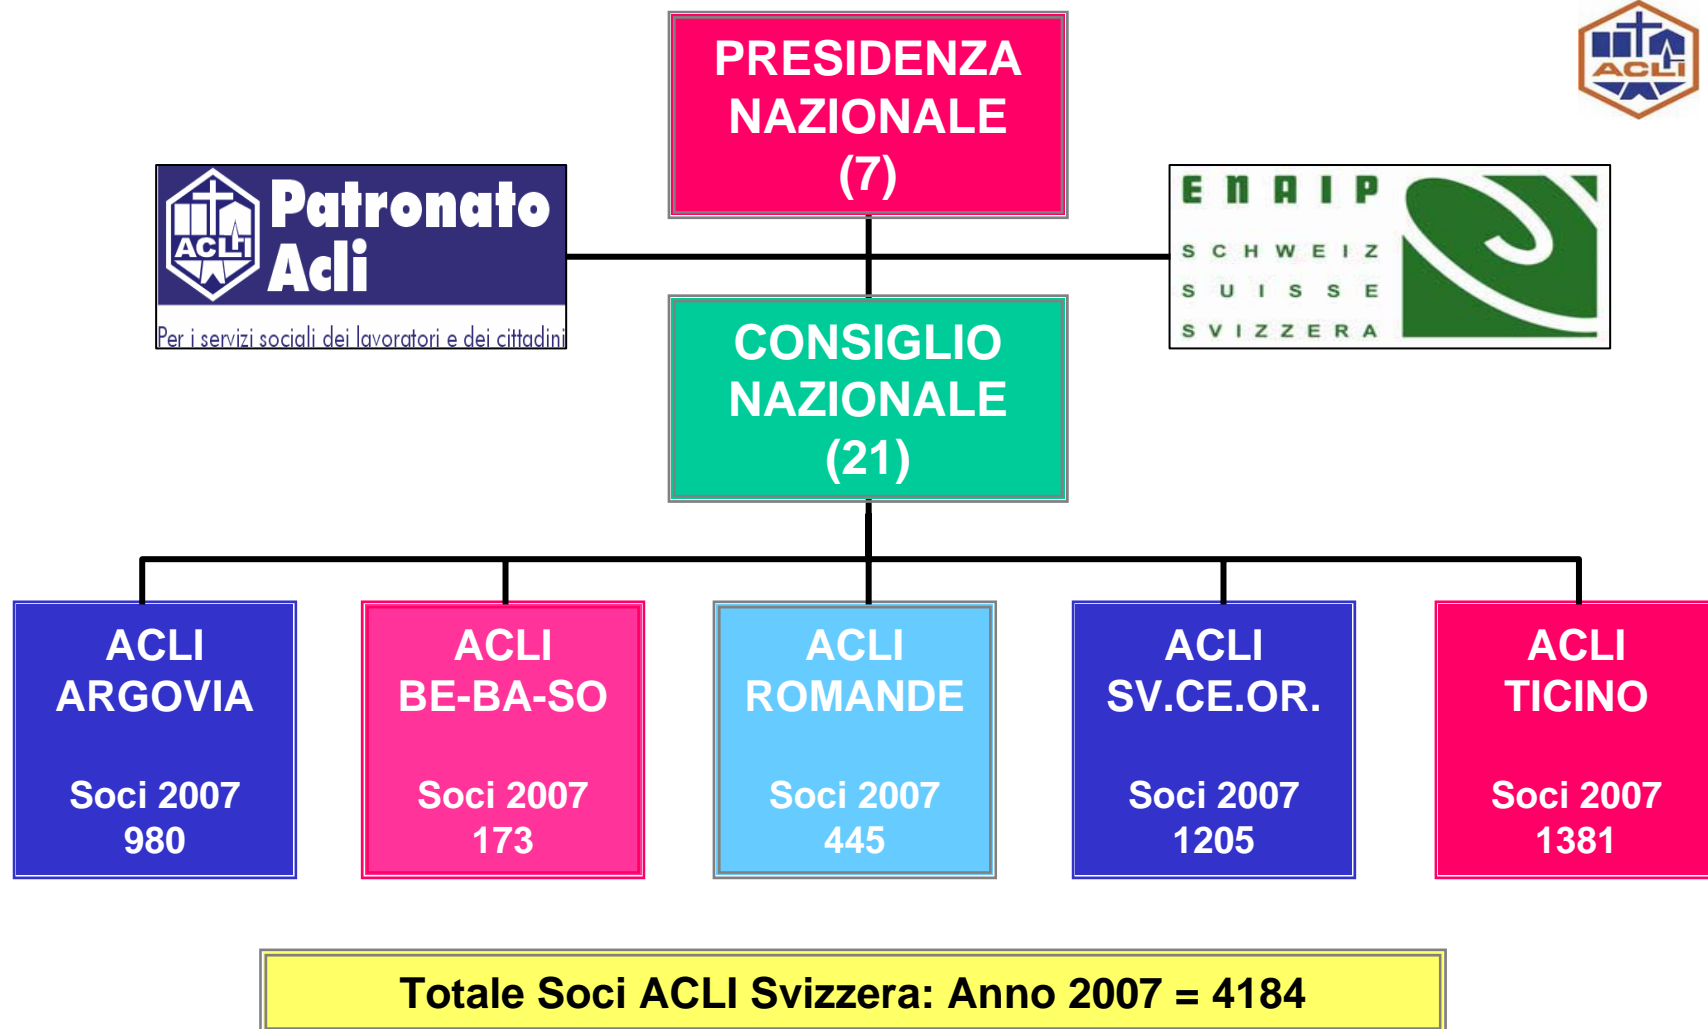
PRESIDENZA NAZIONALE (7)

ACLI

ACLI Patronato Acli
Per i servizi sociali dei lavoratori e dei cittadini

ENAIP
SCHWEIZ
SUISSE
SVIZZERA

CONSIGLIO NAZIONALE (21)

ACLI ARGOVIA
Soci 2007
980

ACLI BE-BA-SO
Soci 2007
173

ACLI ROMANDE
Soci 2007
445

ACLI SV.CE.OR.
Soci 2007
1205

ACLI TICINO
Soci 2007
1381

Totale Soci ACLI Svizzera: Anno 2007 = 4184